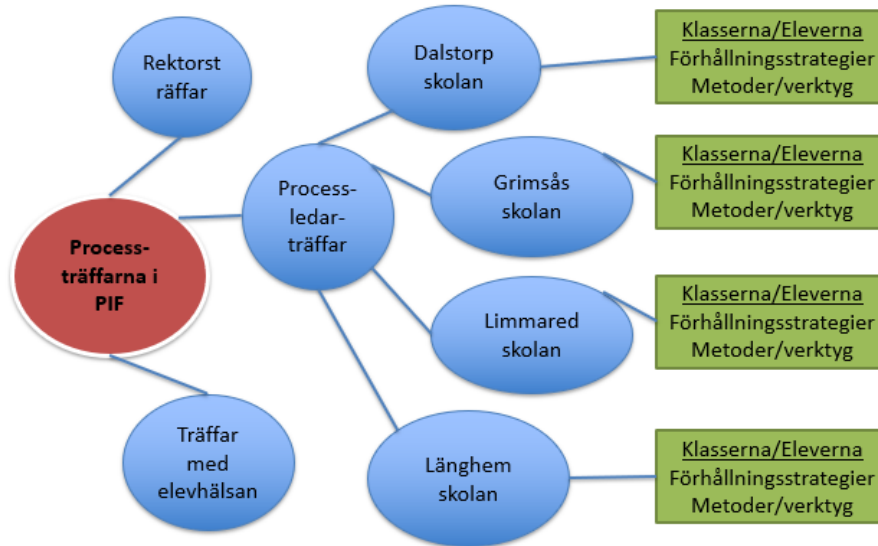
Rektorst räffar

Process-träffarna i PIF

Träffar med elevhälsan

Process-ledar-träffar

Dalstorp skolan

Grimsås skolan

Limmared skolan

Länghem skolan

Klasserna/Eleverna
Förhållningsstrategier
Metoder/verktyg

Klasserna/Eleverna
Förhållningsstrategier
Metoder/verktyg

Klasserna/Eleverna
Förhållningsstrategier
Metoder/verktyg

Klasserna/Eleverna
Förhållningsstrategier
Metoder/verktyg